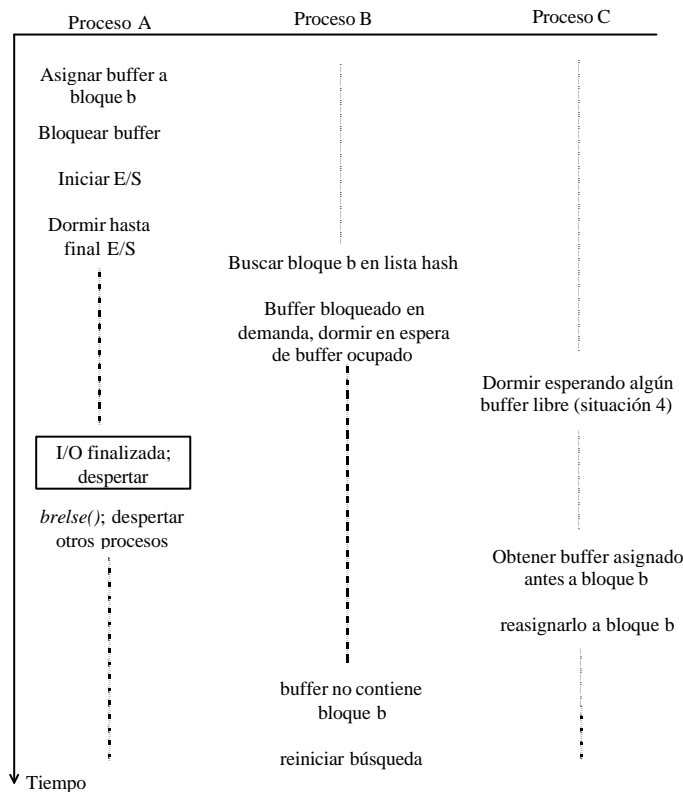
Proceso A

Proceso B

Proceso C

Asignar buffer a bloque b

Bloquear buffer

Iniciar E/S

Dormir hasta final E/S

Buscar bloque b en lista hash

Buffer bloqueado en demanda, dormir en espera de buffer ocupado

Dormir esperando algún buffer libre (situación 4)

I/O finalizada; despertar

*brelse()*; despertar otros procesos

Obtener buffer asignado antes a bloque b

reasignarlo a bloque b

buffer no contiene bloque b

reiniciar búsqueda

Tiempo